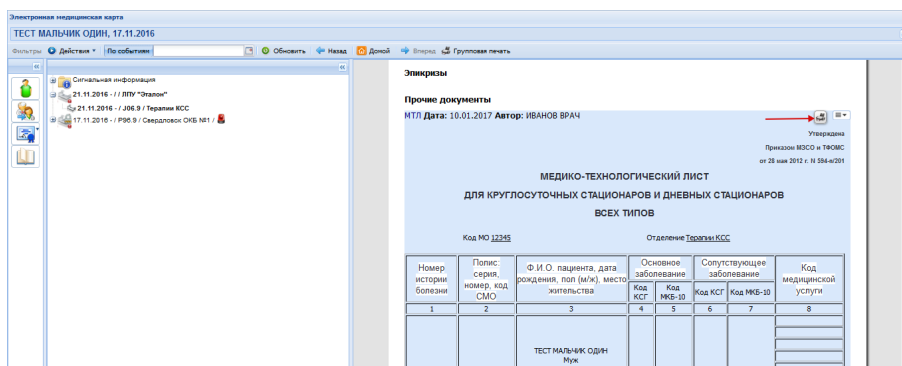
Электронная медицинская карта

ТЕСТ МАЛЬЧИК ОДИН, 17.11.2016

Фильтры Действия По событиям Обновить Назад Домой Вперед Групповая печать

Сигнальная информация
21.11.2016 - / / ЛПУ "Эталон"
21.11.2016 - / J06.9 / Терапия КСС
17.11.2016 - / Р96.9 / Свердловск ОКБ №1 /

Эпикризы

Прочие документы

МТЛ Дата: 10.01.2017 Автор: ИВАНОВ ВРАЧ

Утверждена
Приказом МЗСО и ТФОМС
от 28 мая 2012 г. N 594-п/201

МЕДИКО-ТЕХНОЛОГИЧЕСКИЙ ЛИСТ
ДЛЯ КРУГЛОСУТОЧНЫХ СТАЦИОНАРОВ И ДНЕВНЫХ СТАЦИОНАРОВ
ВСЕХ ТИПОВ

Код МО 12345 Отделение Терапия КСС

| Номер истории болезни | Полис серия, номер, код СМО | Ф.И.О. пациента, дата рождения, пол (м/ж), место жительства | Основное заболевание Код КСГ | Основное заболевание Код МКБ-10 | Сопутствующее заболевание Код КСГ | Сопутствующее заболевание Код МКБ-10 | Код медицинской услуги |
|---|---|---|---|---|---|---|---|
| 1 | 2 | 3 | 4 | 5 | 6 | 7 | 8 |
| | | ТЕСТ МАЛЬЧИК ОДИН Муж | | | | | |